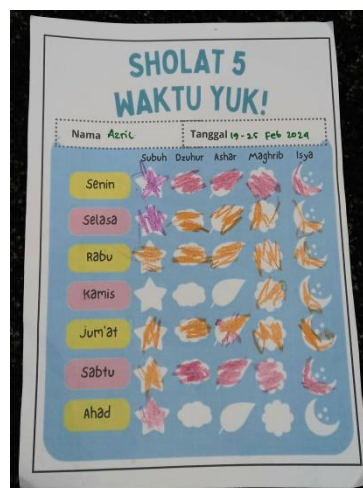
SHOLAT 5
WAKTU YUK!

Nama Azril

Tanggal 19 - 25 Feb 2024

| | Subuh | Dzuhur | Ashar | Maghrib | Isya |
|---|---|---|---|---|---|
| Senin | | | | | |
| Selasa | | | | | |
| Rabu | | | | | |
| Kamis | | | | | |
| Jum'at | | | | | |
| Sabtu | | | | | |
| Ahad | | | | | |